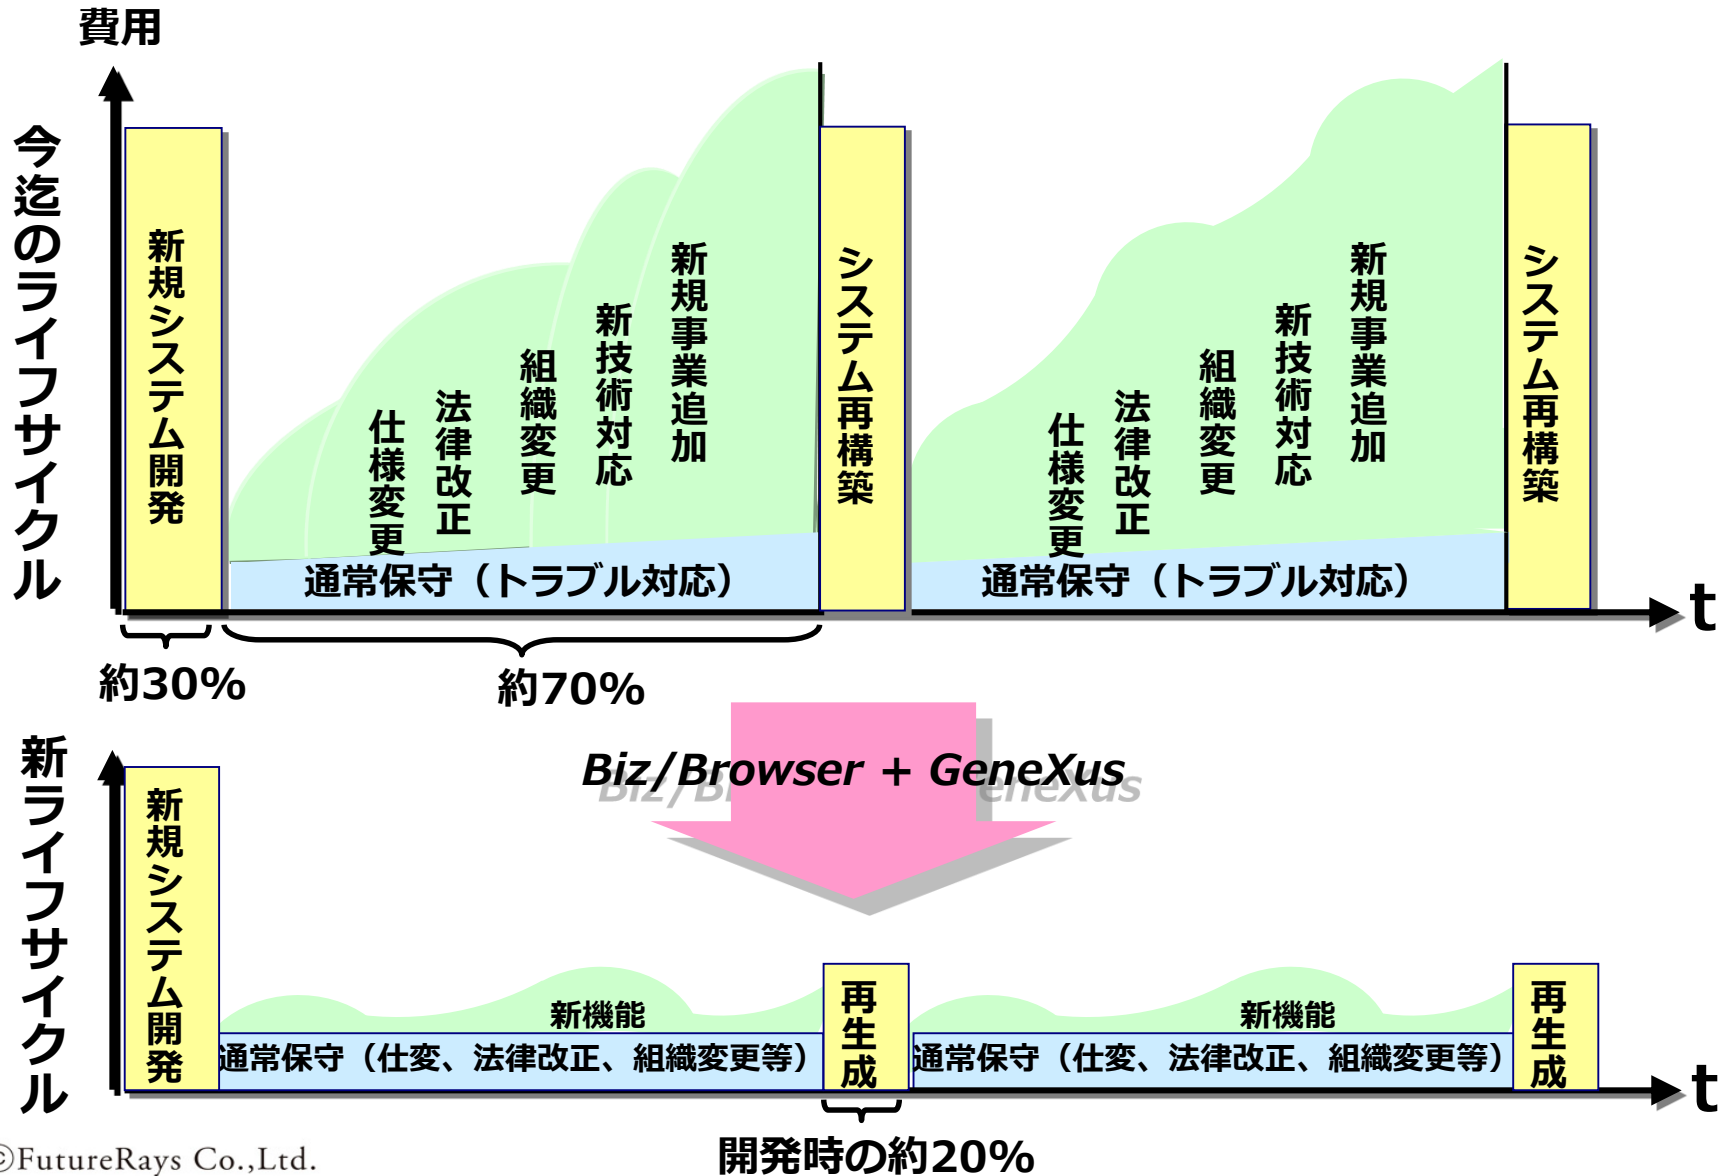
費用

今迄のライフサイクル

新規システム開発

仕様変更

法律改正

組織変更

新技術対応

新規事業追加

システム再構築

仕様変更

法律改正

組織変更

新技術対応

新規事業追加

システム再構築

通常保守（トラブル対応）

通常保守（トラブル対応）

t

約30%

約70%

Biz/Browser + GeneXus

新ライフサイクル

新規システム開発

新機能

通常保守（仕変、法律改正、組織変更等）

再生成

新機能

通常保守（仕変、法律改正、組織変更等）

再生成

t

開発時の約20%

©FutureRays Co.,Ltd.